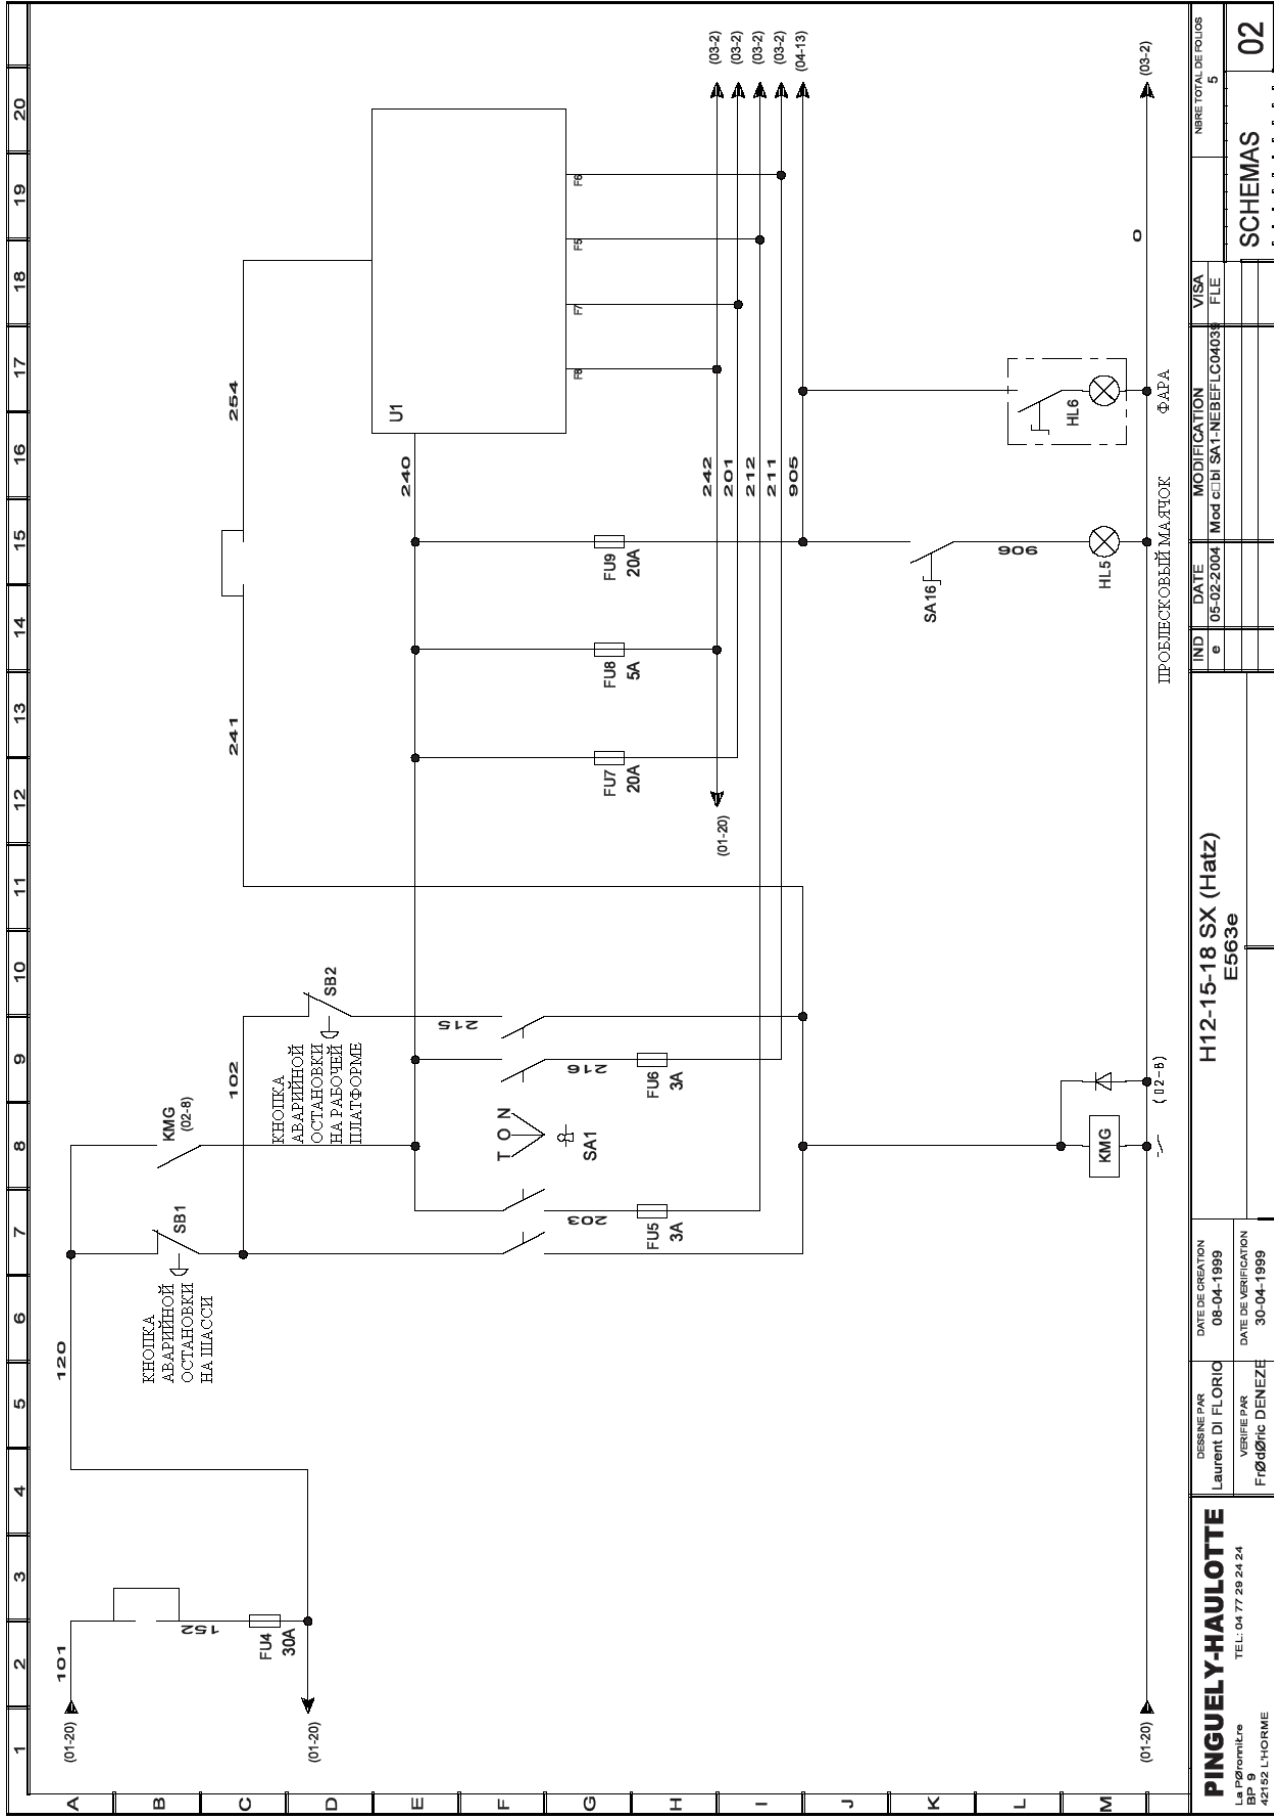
1
2
3
4
5
6
7
8
9
10
11
12
13
14
15
16
17
18
19
20

A
B
C
D
E
F
G
H
I
J
K
L
M

(01-20)
101
152
FU4
30A
(01-20)
120
КНОПКА АВАРИЙНОЙ ОСТАНОВКИ НА ШАССИ
SB1
KMG (02-8)
102
КНОПКА АВАРИЙНОЙ ОСТАНОВКИ НА РАБОЧЕЙ ПЛАТФОРМЕ
SB2
T O N
SA1
203
FU5 3A
216
FU6 3A
215
(02-8)
KMG
241
254
240
U1
F8
F7
F5
F6
FU7 20A
FU8 5A
FU9 20A
(01-20)
242
201
212
211
905
(03-2)
(03-2)
(03-2)
(03-2)
(04-13)
(03-2)
0
SA16
906
HL5
HL6
ПРОБЛЕСКОВЫЙ МАЯЧОК
ФАРА
(01-20)

PINGUELY-HAULOTTE
La Pérronière
BP 9
42152 L'HORME
TEL: 04 77 29 24 24

DESSINE PAR
Laurent DI FLORIO
VERIFIE PAR
FrØdØric DENEZE
DATE DE CREATION
08-04-1999
DATE DE VERIFICATION
30-04-1999

H12-15-18 SX (Hatz)
E563e

| IND | DATE | MODIFICATION | VISA |
|---|---|---|---|
| e | 05-02-2004 | Mod c□bl SA1-NEBEFLC04039 | FLE |

NBRE TOTAL DE FOLIOS
5
SCHEMAS
02